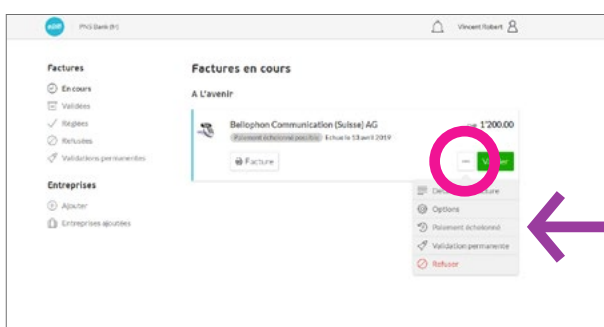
eBill PNS Bank (H)

Vincent Robert

Factures
En cours
Validées
Réglées
Refusées
Validations permanentes

Entreprises
Ajouter
Entreprises ajoutées

Factures en cours

A L'avenir

Bellophon Communication (Suisse) AG
Paiement échelonné possible Echue le 13 avril 2019
1'200.00
Facture
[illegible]
Valider

De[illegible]ture
Options
Paiement échelonné
Validation permanente
Refuser